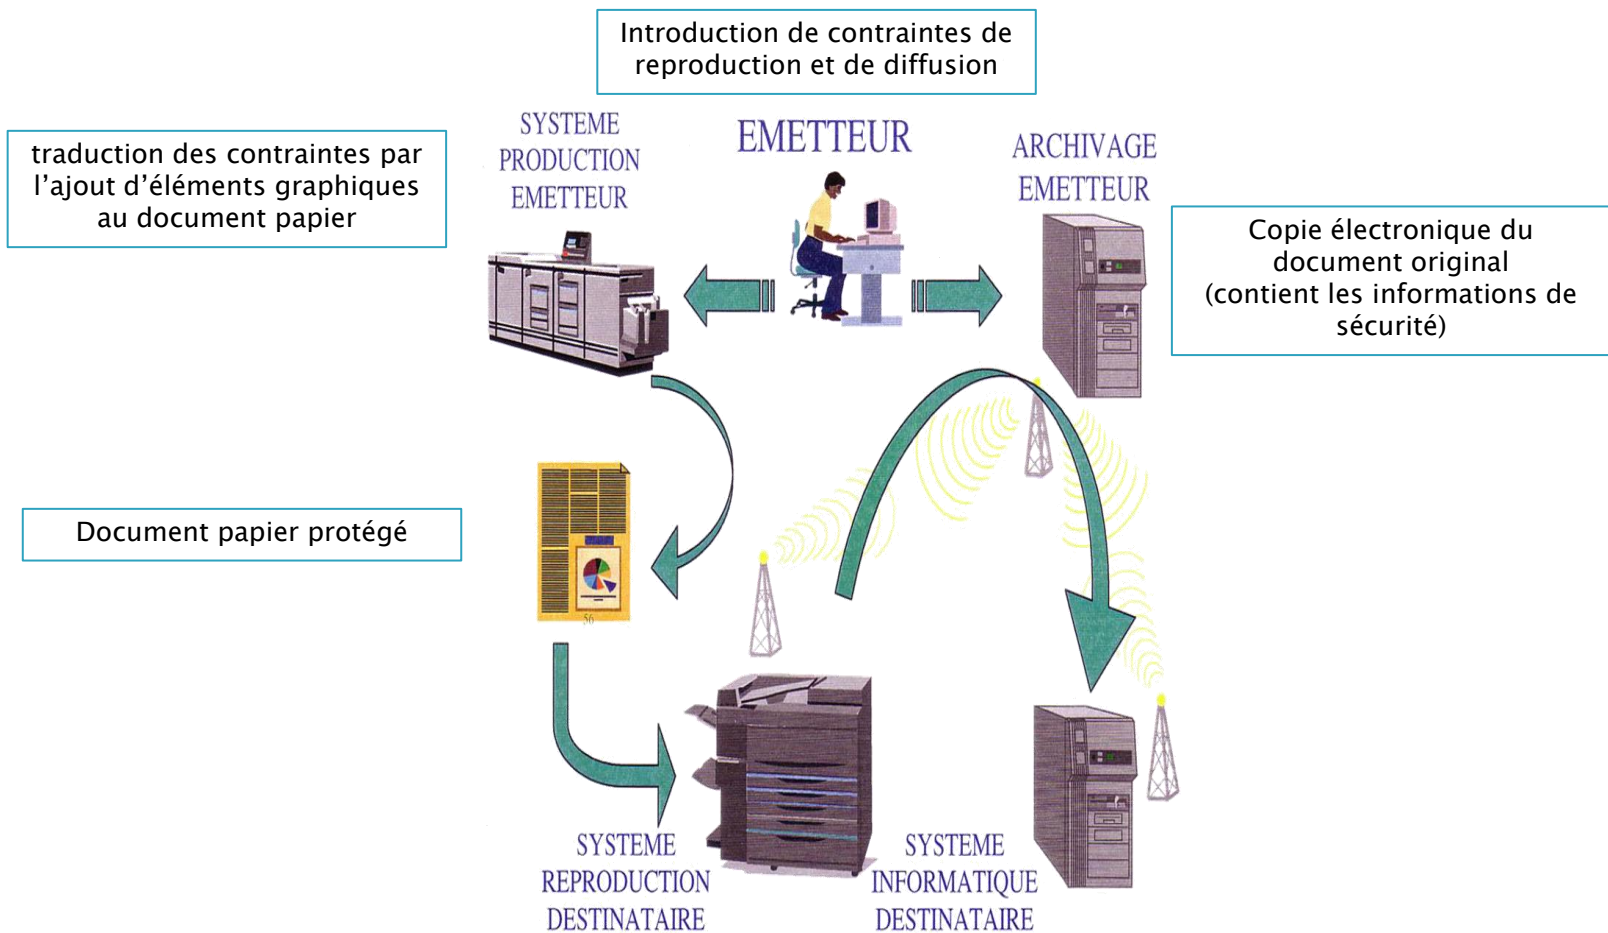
Introduction de contraintes de reproduction et de diffusion

traduction des contraintes par l’ajout d’éléments graphiques au document papier

SYSTEME PRODUCTION EMETTEUR

EMETTEUR

ARCHIVAGE EMETTEUR

Copie électronique du document original (contient les informations de sécurité)

Document papier protégé

56

SYSTEME REPRODUCTION DESTINATAIRE

SYSTEME INFORMATIQUE DESTINATAIRE